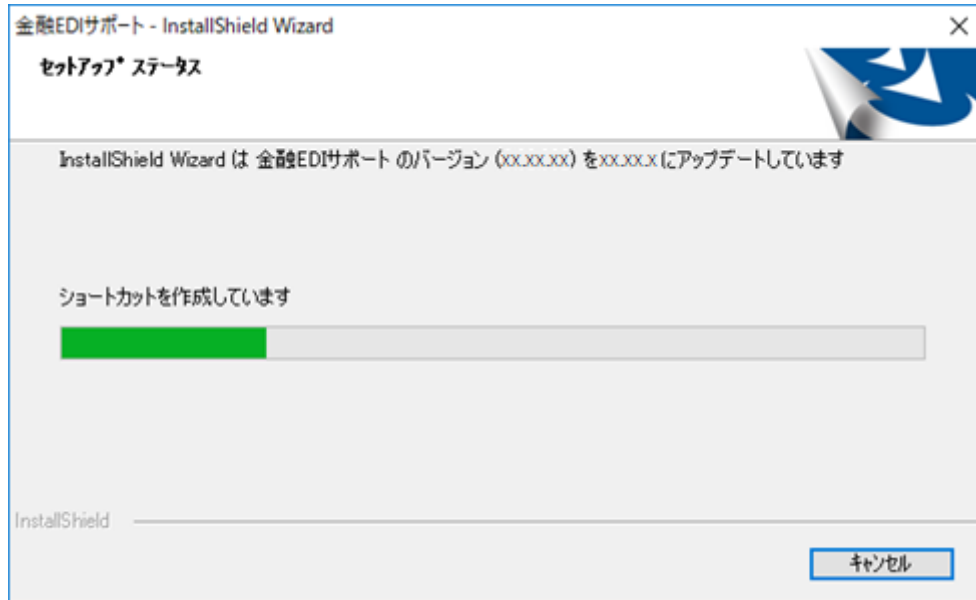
金融EDIサポート - InstallShield Wizard

×

ｾｯﾄｱｯﾌﾟ ｽﾃｰﾀｽ

InstallShield Wizard は 金融EDIサポート のバージョン (xx.xx.xx) をxx.xx.x にアップデートしています

ショートカットを作成しています

InstallShield

ｷｬﾝｾﾙ